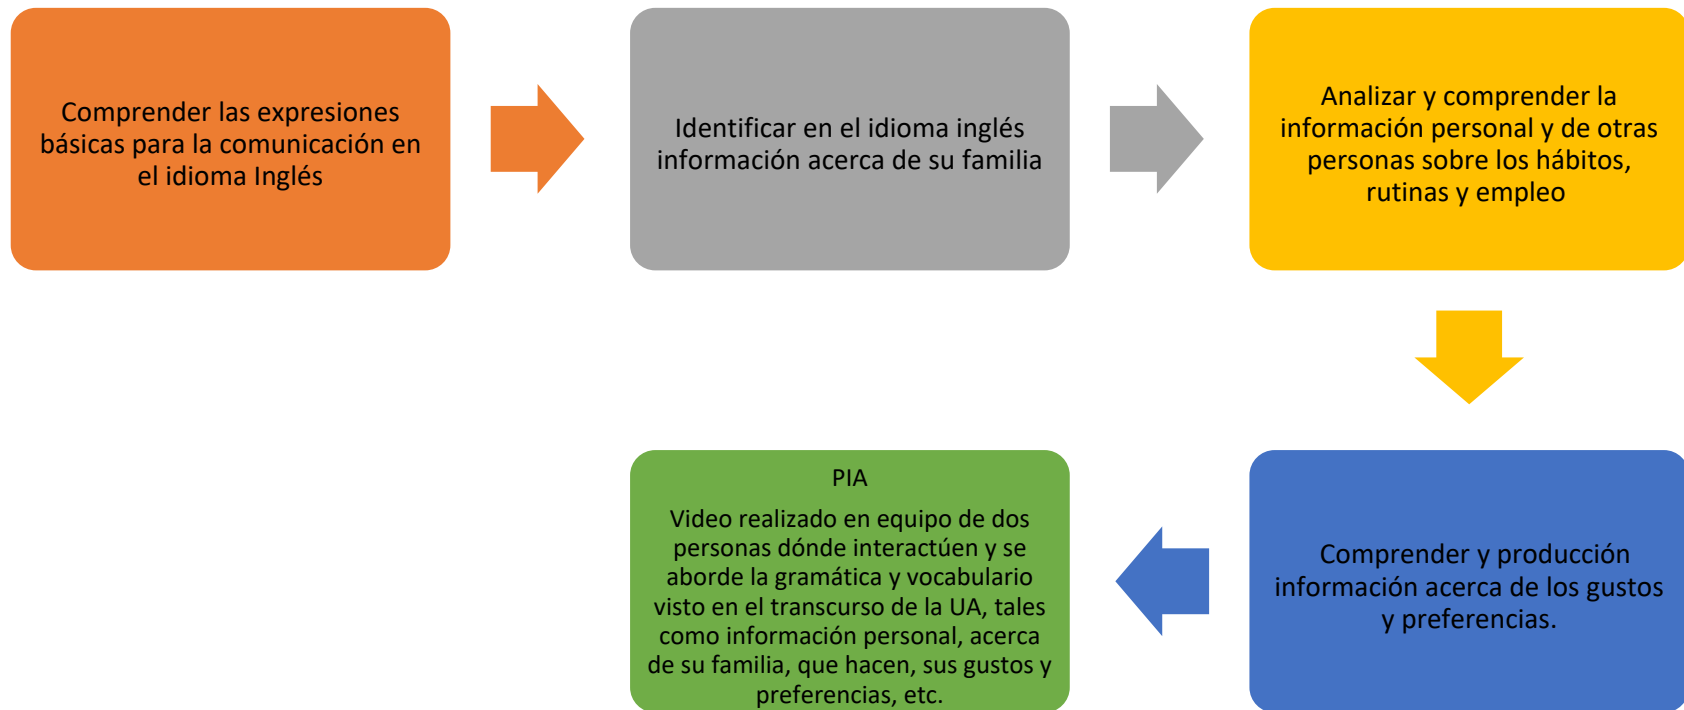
Comprender las expresiones básicas para la comunicación en el idioma Inglés

Identificar en el idioma inglés información acerca de su familia

Analizar y comprender la información personal y de otras personas sobre los hábitos, rutinas y empleo

Comprender y producción información acerca de los gustos y preferencias.

PIA

Video realizado en equipo de dos personas dónde interactúen y se aborde la gramática y vocabulario visto en el transcurso de la UA, tales como información personal, acerca de su familia, que hacen, sus gustos y preferencias, etc.